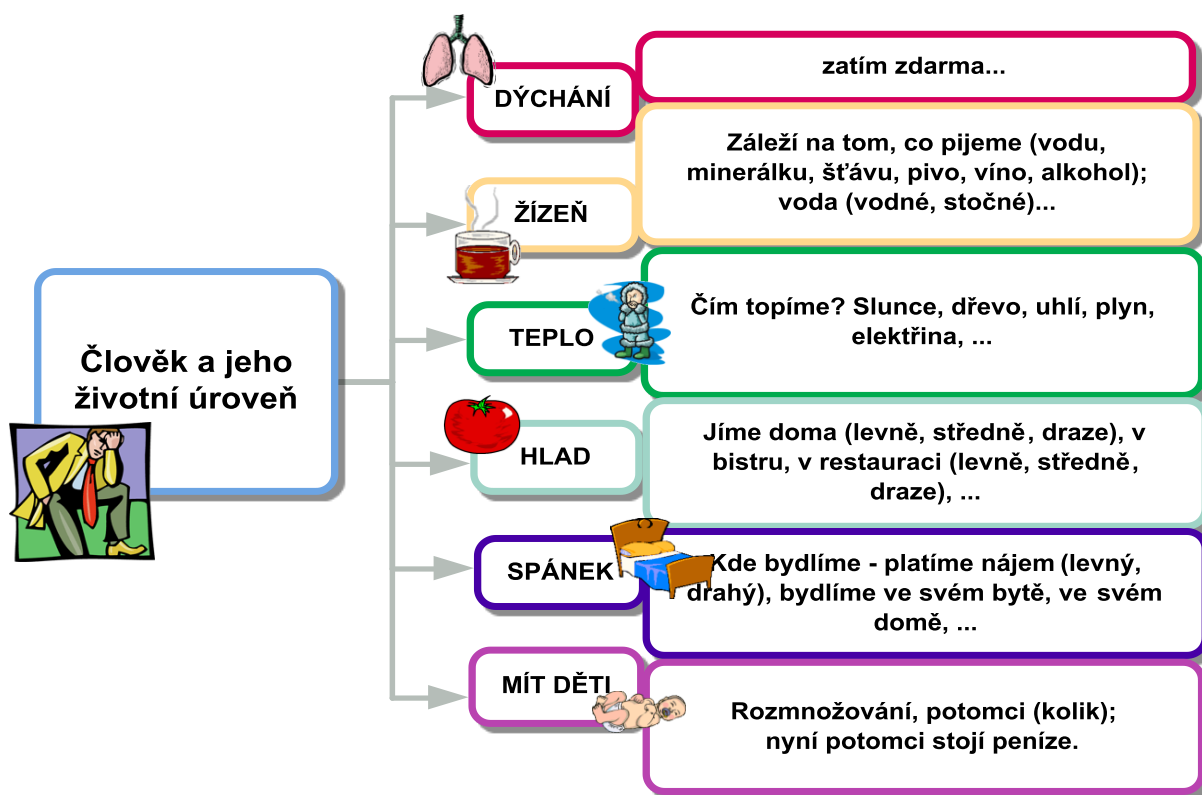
Člověk a jeho životní úroveň

DÝCHÁNÍ

zatím zdarma...

ŽÍZEŇ

Záleží na tom, co pijeme (vodu, minerálku, šťávu, pivo, víno, alkohol); voda (vodné, stočné)...

TEPLO

Čím topíme? Slunce, dřevo, uhlí, plyn, elektřina, ...

HLAD

Jíme doma (levně, středně, draze), v bistru, v restauraci (levně, středně, draze), ...

SPÁNEK

Kde bydlíme - platíme nájem (levný, drahý), bydlíme ve svém bytě, ve svém domě, ...

MÍT DĚTI

Rozmnožování, potomci (kolik); nyní potomci stojí peníze.